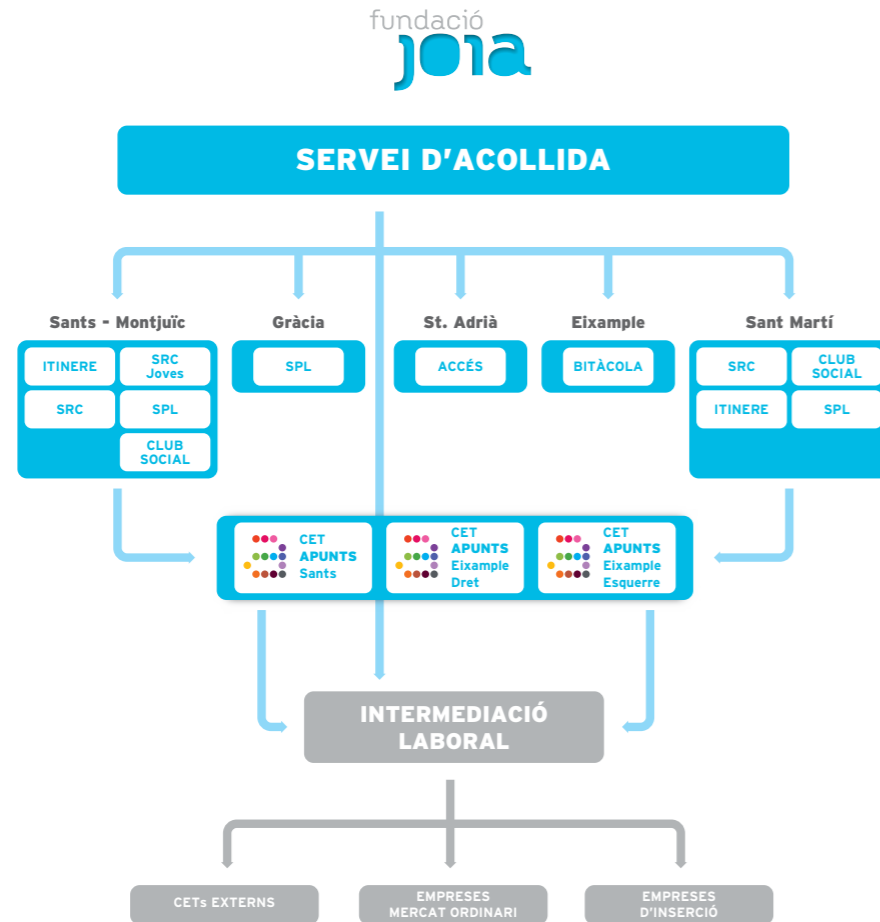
fundació
joia

SERVEI D'ACOLLIDA

Sants - Montjuïc

ITINERE
SRC Joves
SRC
SPL
CLUB SOCIAL

Gràcia

SPL

St. Adrià

ACCÉS

Eixample

BITÀCOLA

Sant Martí

SRC
CLUB SOCIAL
ITINERE
SPL

CET APUNTS Sants
CET APUNTS Eixample Dret
CET APUNTS Eixample Esquerre

INTERMEDIACIÓ LABORAL

CETs EXTERNS
EMPRESES MERCAT ORDINARI
EMPRESES D'INSERCIÓ